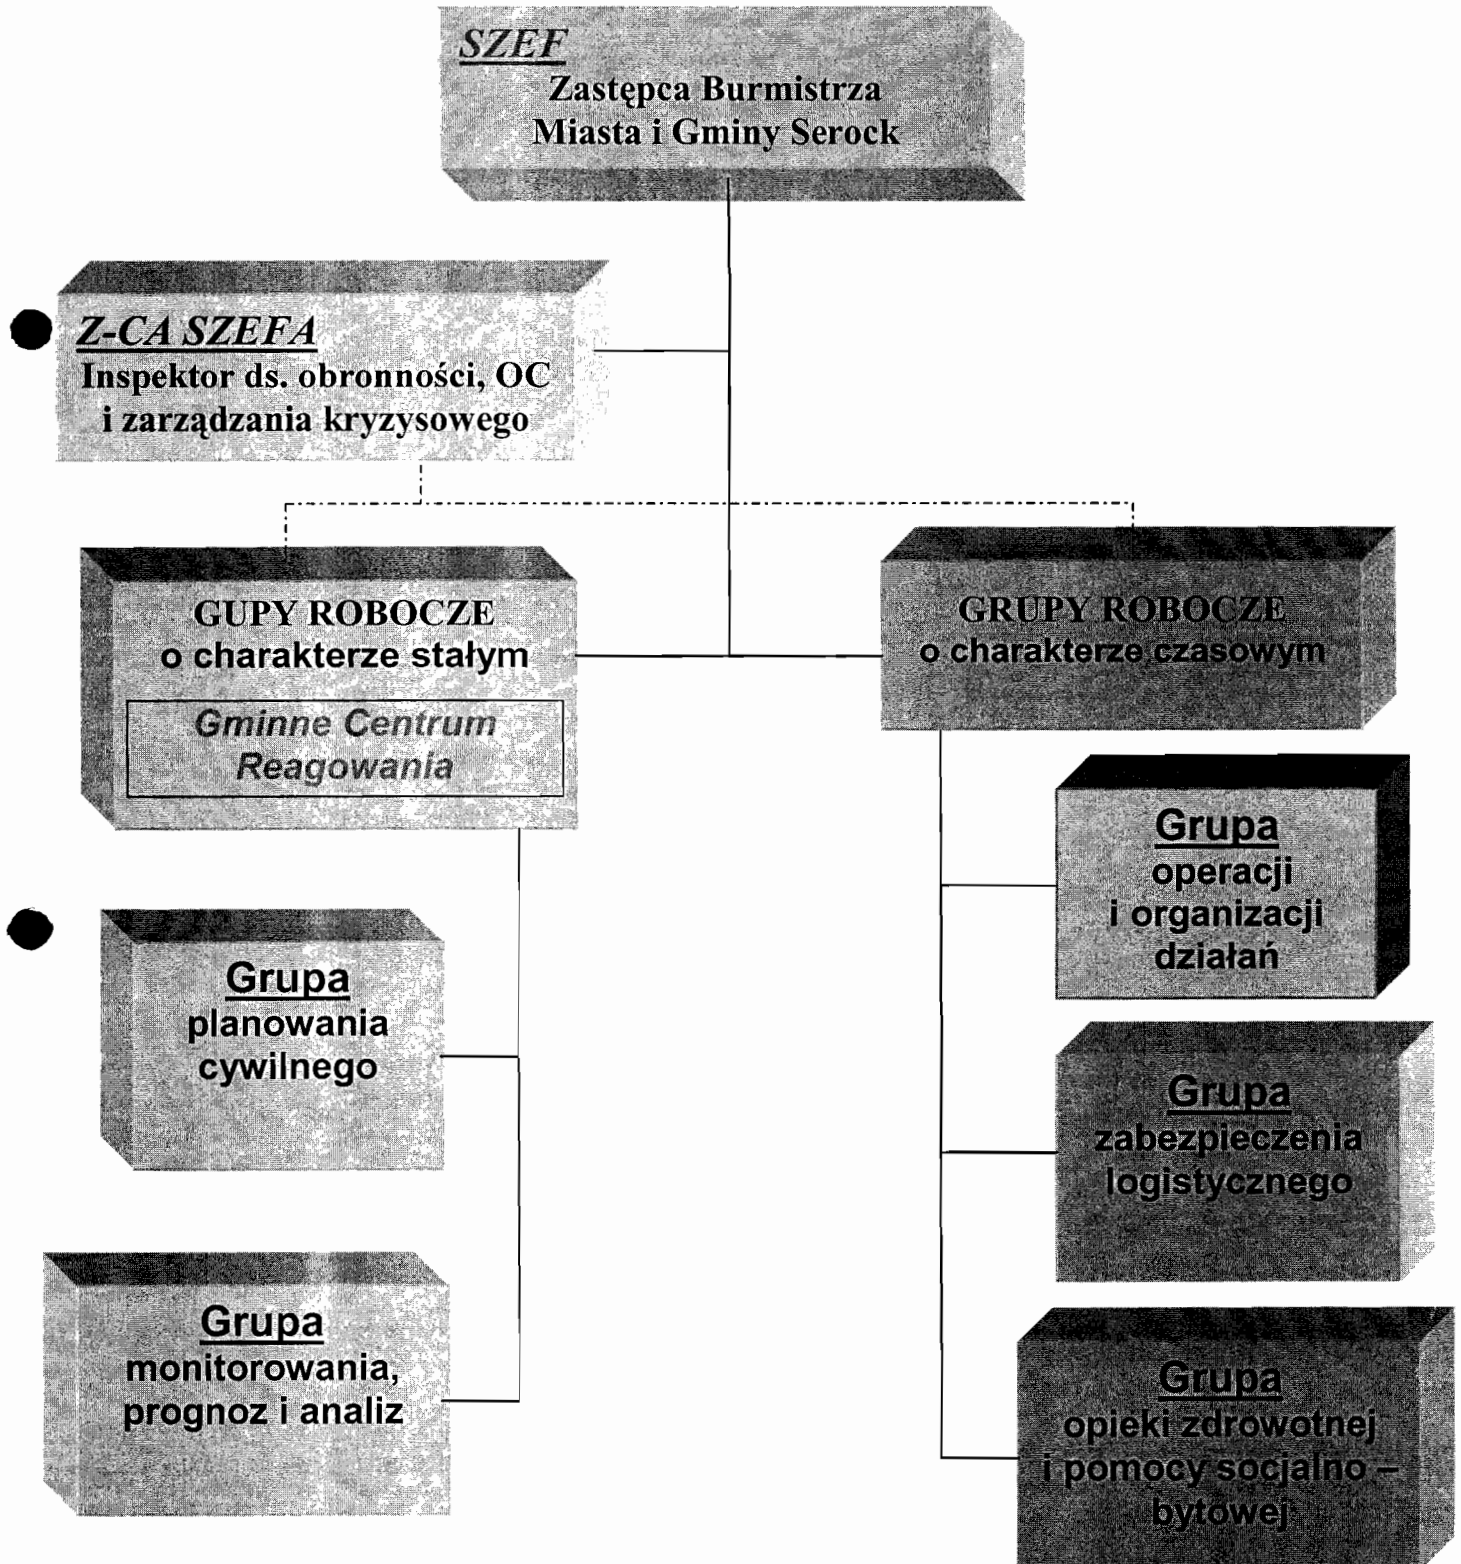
SZEF
Zastępca Burmistrza Miasta i Gminy Serock

Z-CA SZEFA
Inspektor ds. obronności, OC i zarządzania kryzysowego

GUPY ROBOCZE
o charakterze stałym

Gminne Centrum Reagowania

GRUPY ROBOCZE
o charakterze czasowym

Grupa
operacji i organizacji działań

Grupa
planowania cywilnego

Grupa
zabezpieczenia logistycznego

Grupa
monitorowania, prognoz i analiz

Grupa
opieki zdrowotnej i pomocy socjalno – bytowej